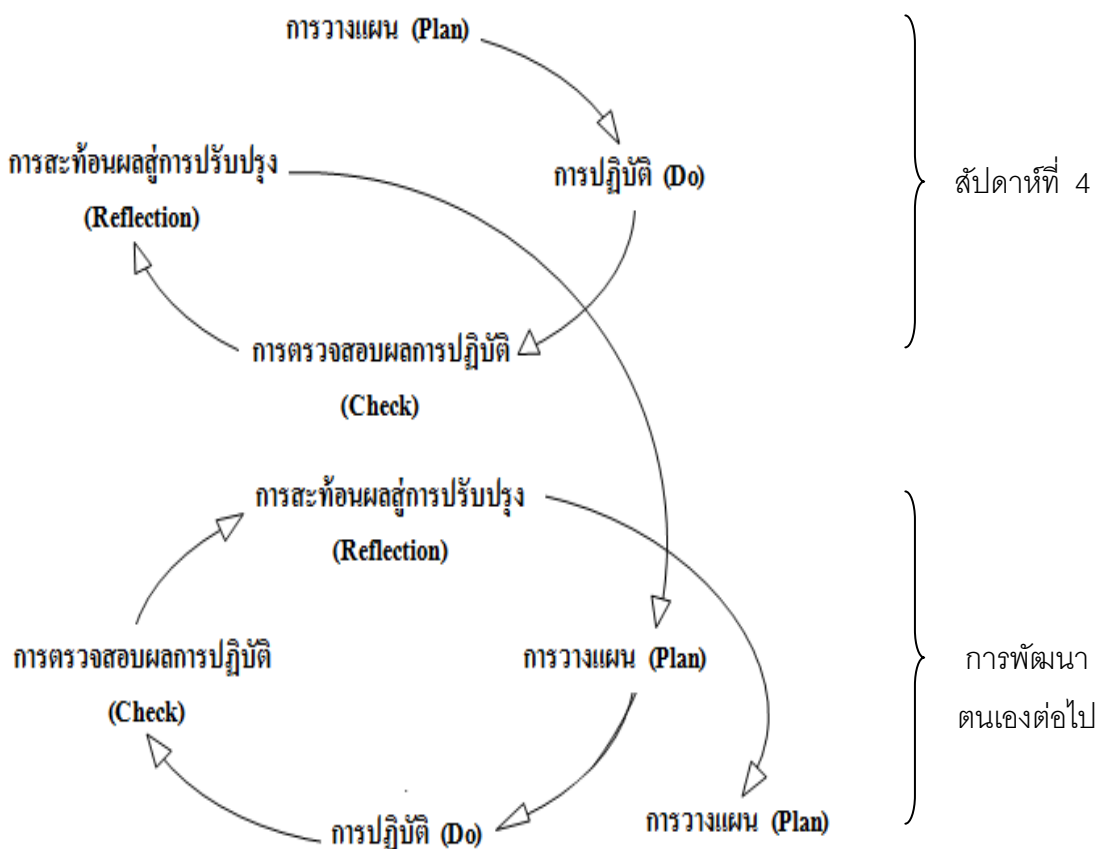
การวางแผน (Plan)

การสะท้อนผลสู่การปรับปรุง (Reflection)

การปฏิบัติ (Do)

สัปดาห์ที่ 4

การตรวจสอบผลการปฏิบัติ (Check)

การสะท้อนผลสู่การปรับปรุง (Reflection)

การตรวจสอบผลการปฏิบัติ (Check)

การวางแผน (Plan)

การพัฒนาตนเองต่อไป

การปฏิบัติ (Do)

การวางแผน (Plan)